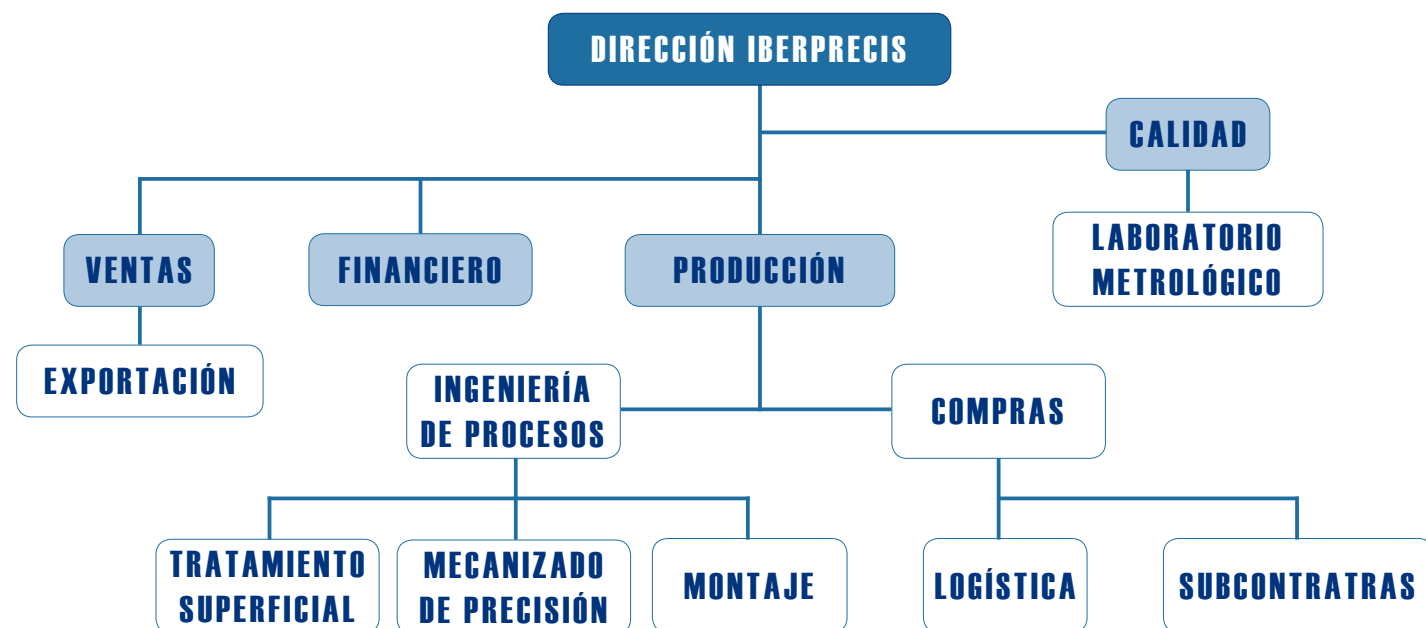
DIRECCIÓN IBERPRECIS

CALIDAD

LABORATORIO METROLÓGICO

VENTAS

FINANCIERO

PRODUCCIÓN

EXPORTACIÓN

INGENIERÍA DE PROCESOS

COMPRAS

TRATAMIENTO SUPERFICIAL

MECANIZADO DE PRECISIÓN

MONTAJE

LOGÍSTICA

SUBCONTRATRAS